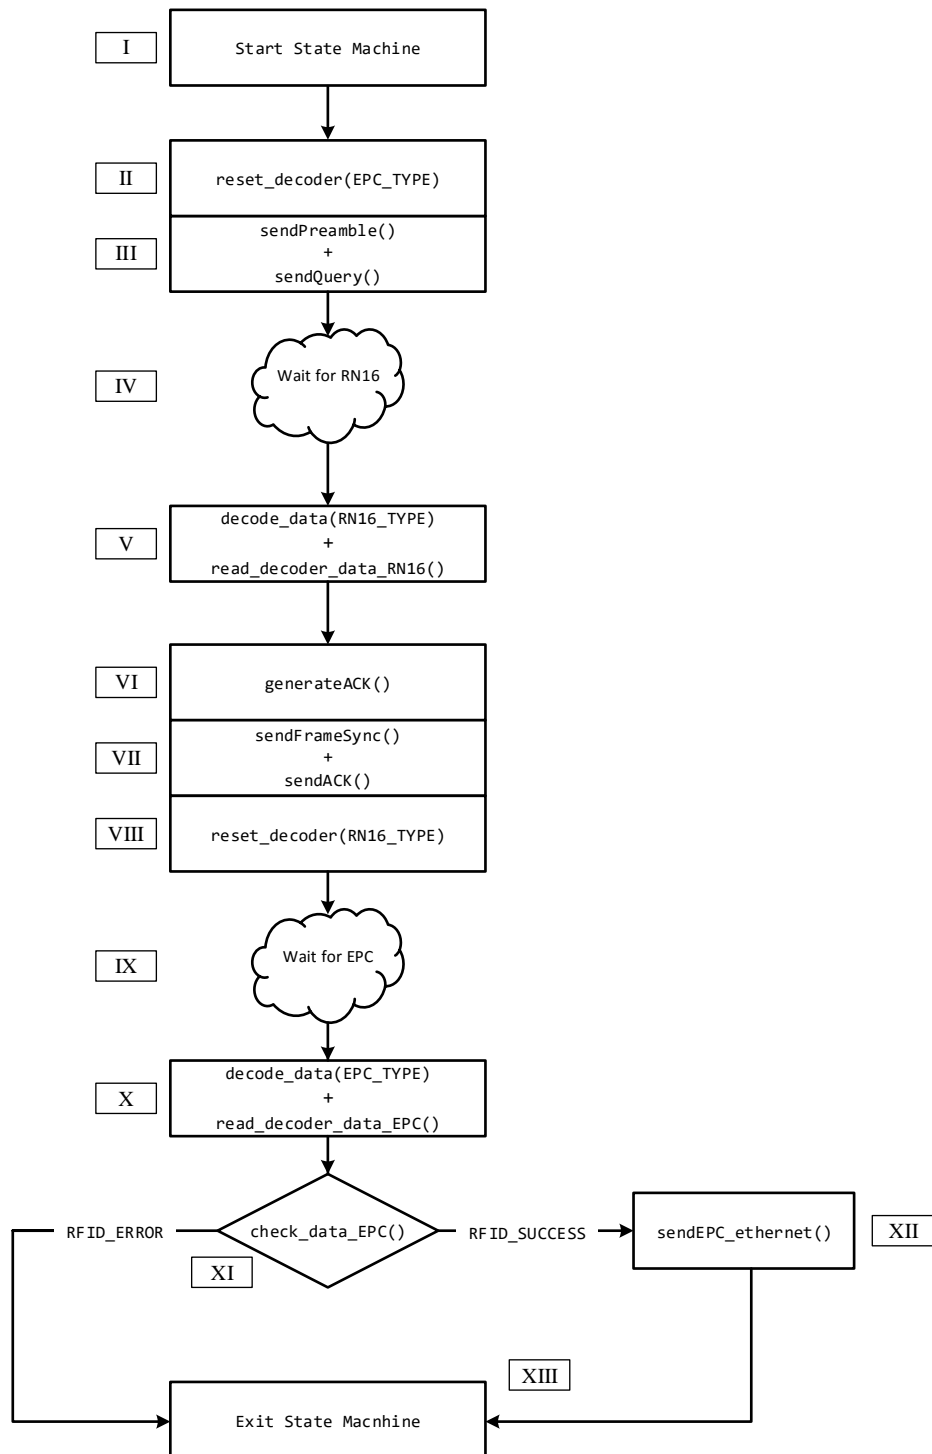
I

Start State Machine

II

reset_decoder(EPC_TYPE)

III

sendPreamble()
+
sendQuery()

IV

Wait for RN16

V

decode_data(RN16_TYPE)
+
read_decoder_data_RN16()

VI

generateACK()

VII

sendFrameSync()
+
sendACK()

VIII

reset_decoder(RN16_TYPE)

IX

Wait for EPC

X

decode_data(EPC_TYPE)
+
read_decoder_data_EPC()

RFID_ERROR

check_data_EPC()

RFID_SUCCESS

sendEPC_ethernet()

XII

XI

XIII

Exit State Macnhine